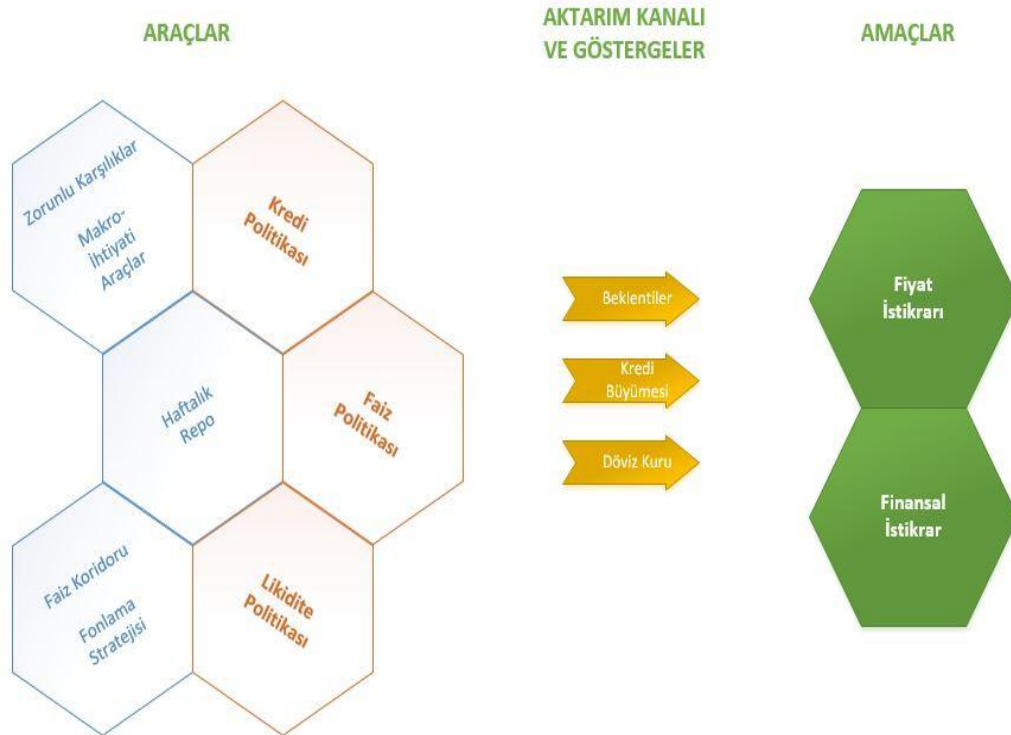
ARAÇLAR

AKTARIM KANALI VE GÖSTERGELER

AMAÇLAR

Zorunlu Karşılıklar

Makro-İhtiyati Araçlar

Kredi Politikası

Haftalık Repo

Faiz Politikası

Faiz Koridoru

Fonlama Stratejisi

Likidite Politikası

Bekientiler

Kredi Büyümesi

Döviz Kuru

Fiyat İstikrarı

Finansal İstikrar